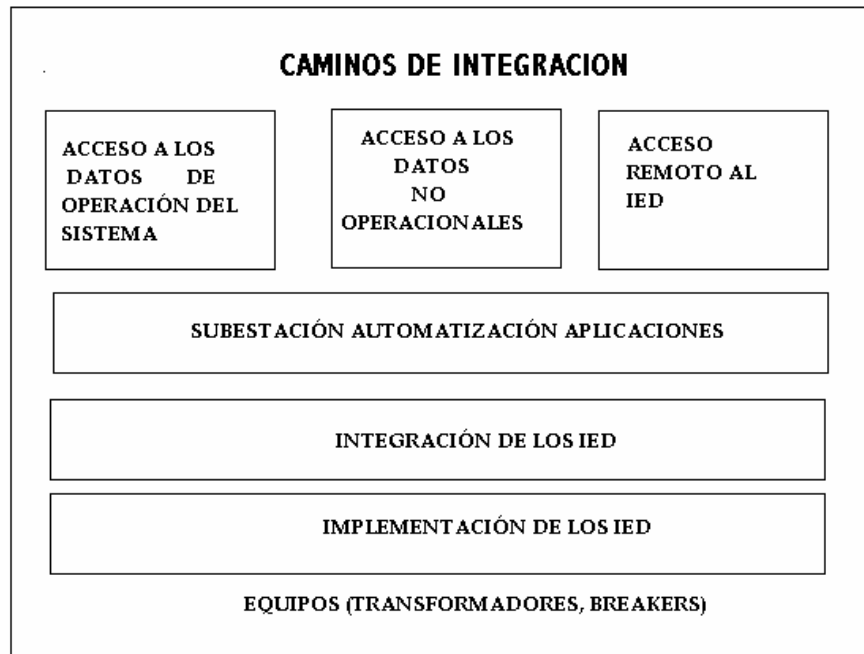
CAMINOS DE INTEGRACION

ACCESO A LOS DATOS DE OPERACIÓN DEL SISTEMA

ACCESO A LOS DATOS NO OPERACIONALES

ACCESO REMOTO AL IED

SUBESTACIÓN AUTOMATIZACIÓN APLICACIONES

INTEGRACIÓN DE LOS IED

IMPLEMENTACIÓN DE LOS IED

EQUIPOS (TRANSFORMADORES, BREAKERS)